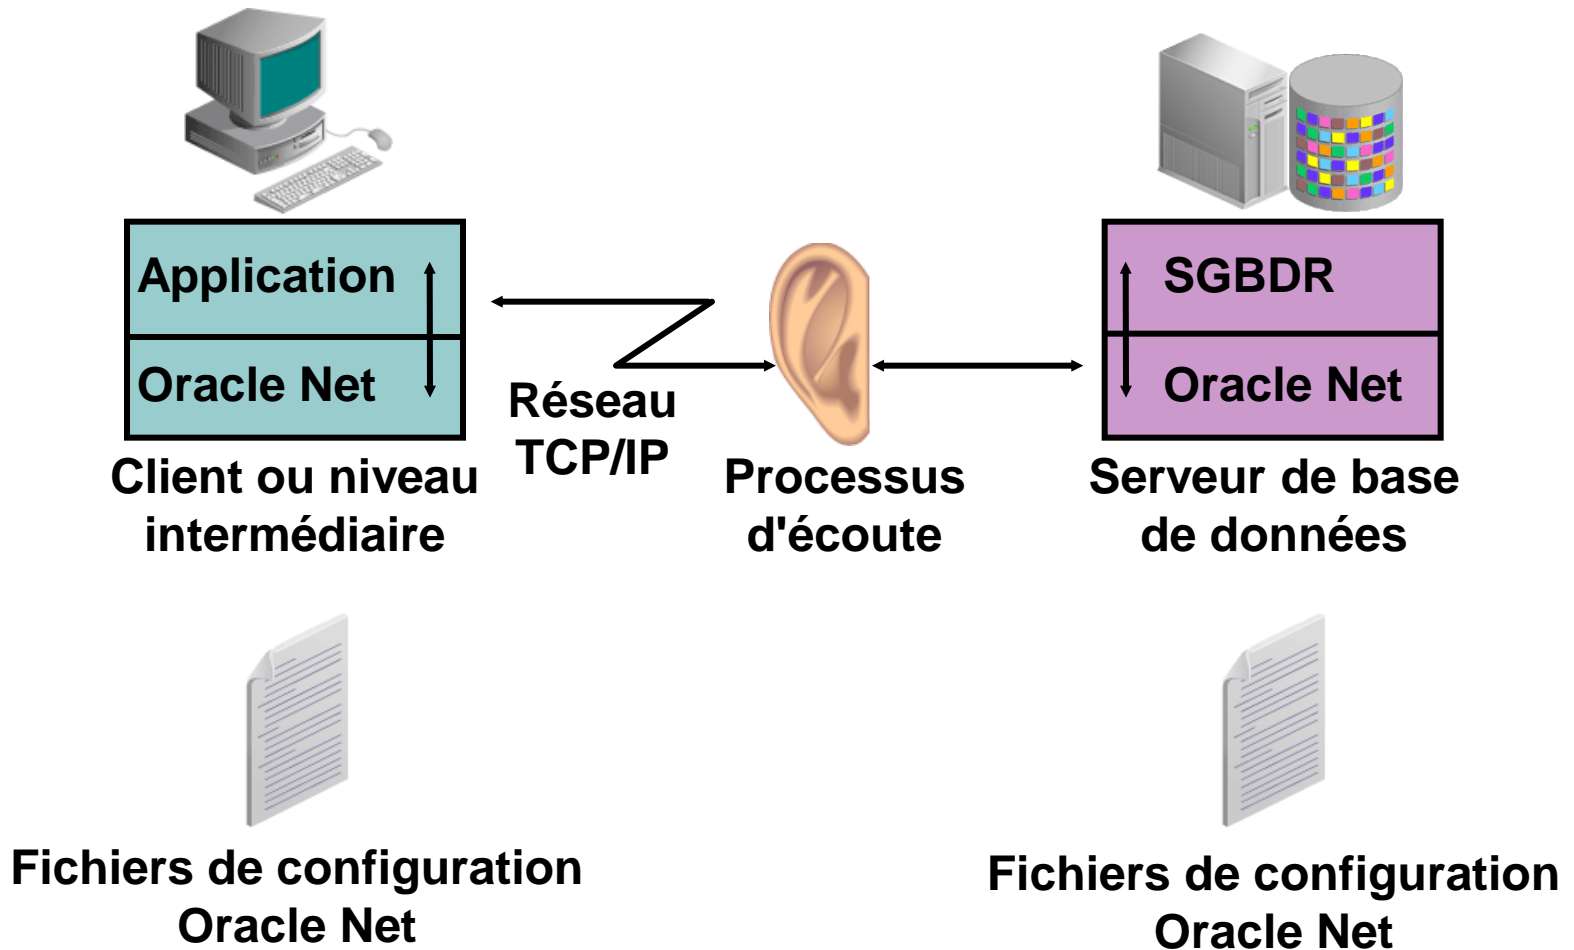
Application

Oracle Net

Client ou niveau intermédiaire

Réseau TCP/IP

Processus d'écoute

SGBDR

Oracle Net

Serveur de base de données

Fichiers de configuration Oracle Net

Fichiers de configuration Oracle Net